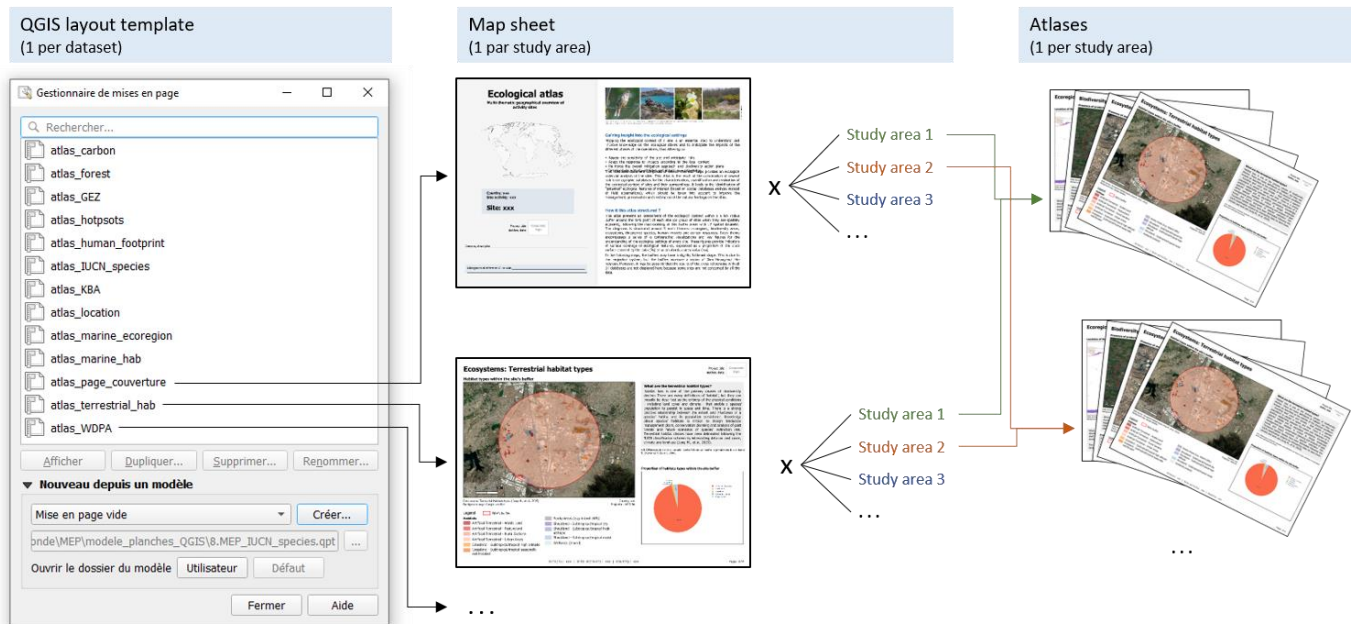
QGIS layout template
(1 per dataset)

Map sheet
(1 par study area)

Atlases
(1 per study area)

Gestionnaire de mises en page

Rechercher...

atlas_carbon
atlas_forest
atlas_GEZ
atlas_hotpsots
atlas_human_footprint
atlas_IUCN_species
atlas_KBA
atlas_location
atlas_marine_ecoregion
atlas_marine_hab
atlas_page_couverture
atlas_terrestrial_hab
atlas_WDPA

Afficher
Dupliquer...
Supprimer...
Renommer...

Nouveau depuis un modèle

Mise en page vide
Créer...
onde\MEP\modele_planches_QGIS\8.MEP_IUCN_species.qpt
...
Ouvrir le dossier du modèle
Utilisateur
Défaut

Fermer
Aide

Ecological atlas

Site: xxx

Ecosystems: Terrestrial habitat types

X

Study area 1
Study area 2
Study area 3
...

X

Study area 1
Study area 2
Study area 3
...

Ecosystems: Terrestrial habitat types

Biodiversity

...

...